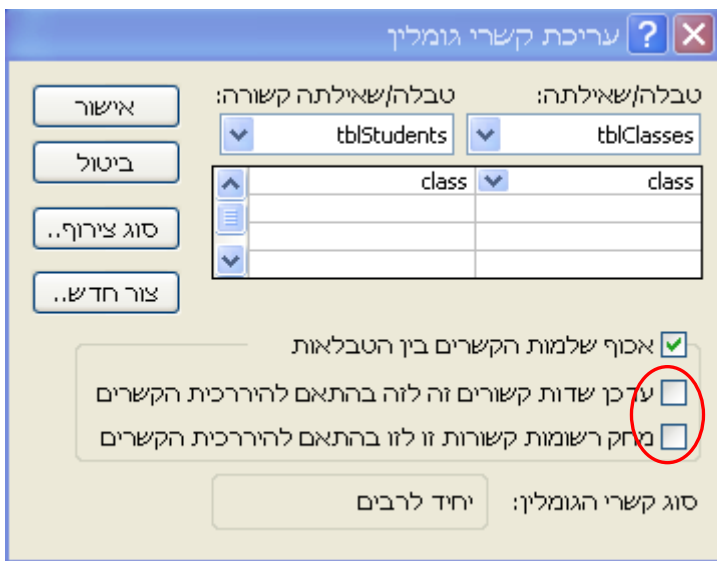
עריכת קשרי גומלין
?
טבלה/שאילתה:
טבלה/שאילתה קשורה:
tblClasses
tblStudents
class
class
אישור
ביטול
סוג צירוף..
צור חדש..
אכוף שלמות הקשרים בין הטבלאות
עדכן שדות קשורים זה לזה בהתאם להיררכית הקשרים
מחק רשומות קשורות זו לזו בהתאם להיררכית הקשרים
סוג קשרי הגומלין:
יחיד לרבים